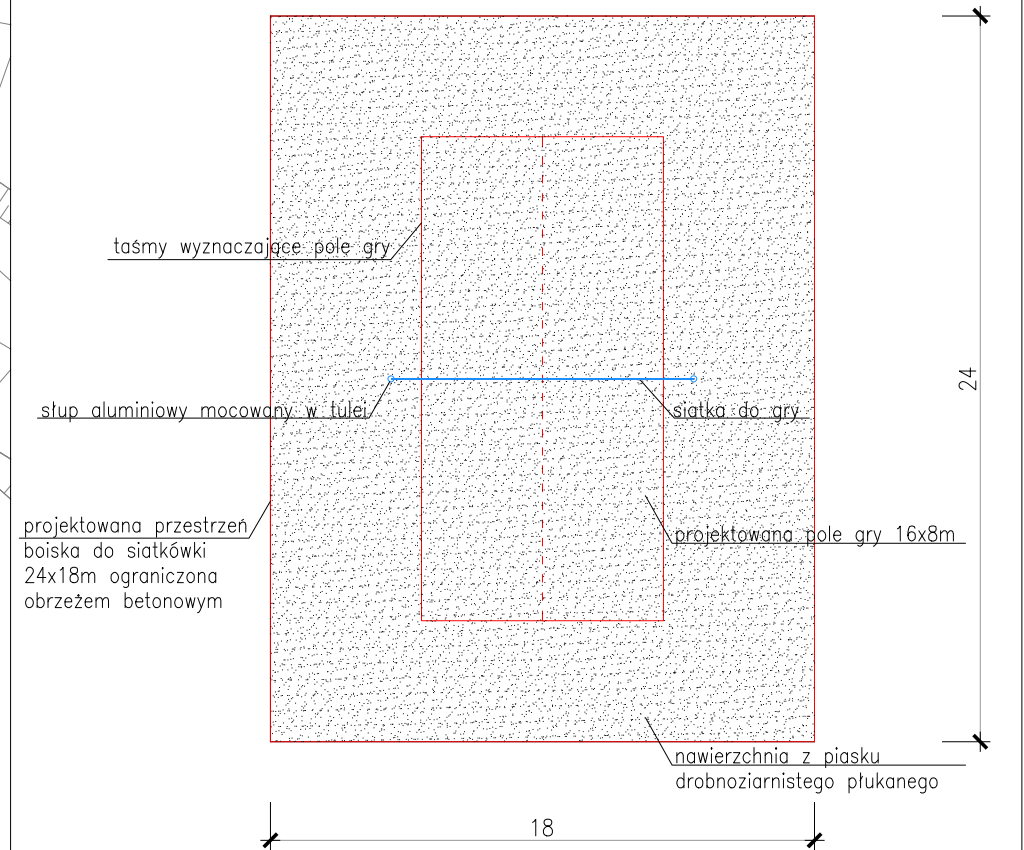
taśmy wyznaczające pole gry

słup aluminiowy mocowany w tulei

siatka do gry

24

projektowana przestrzeń boiska do siatkówki 24x18m ograniczona obrzeżem betonowym

projektowana pole gry 16x8m

nawierzchnia z piasku drobnoziarnistego płukanego

18